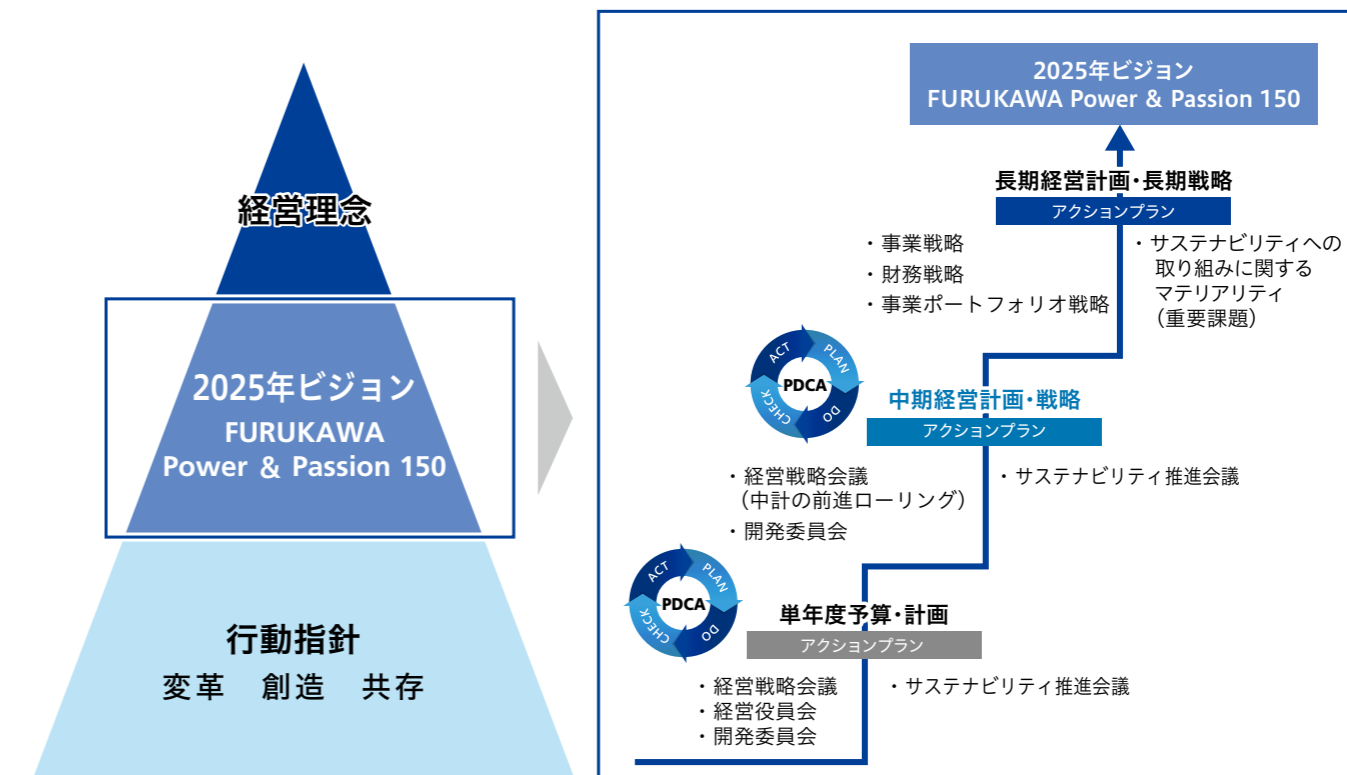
経営理念

2025年ビジョン
FURUKAWA
Power & Passion 150

行動指針
変革　創造　共存

2025年ビジョン
FURUKAWA Power & Passion 150

長期経営計画・長期戦略
アクションプラン

・事業戦略
・財務戦略
・事業ポートフォリオ戦略

・サステナビリティへの取り組みに関するマテリアリティ（重要課題）

ACT PLAN PDCA CHECK DO

中期経営計画・戦略
アクションプラン

・経営戦略会議（中計の前進ローリング）
・開発委員会

・サステナビリティ推進会議

ACT PLAN PDCA CHECK DO

単年度予算・計画
アクションプラン

・経営戦略会議
・経営役員会
・開発委員会

・サステナビリティ推進会議